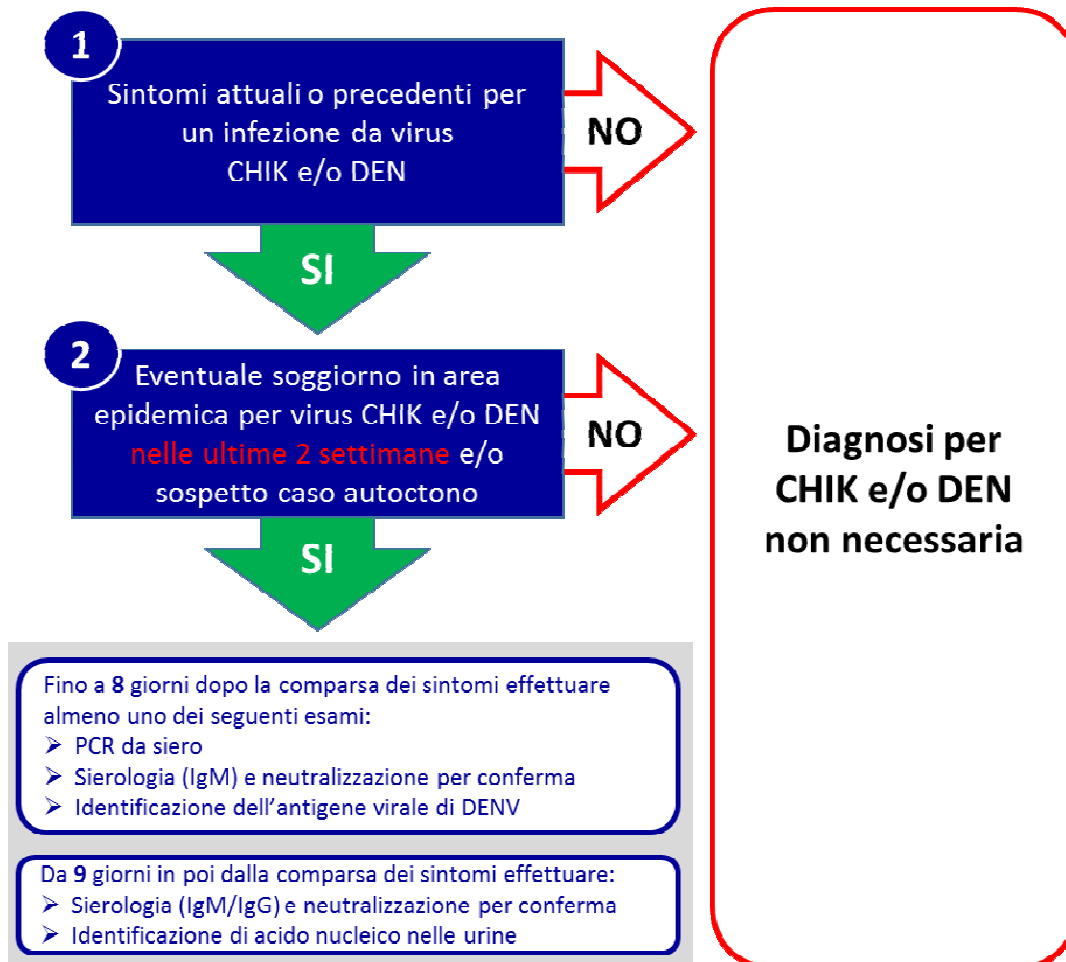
1

Sintomi attuali o precedenti per un infezione da virus CHIK e/o DEN

NO

SI

2

Eventuale soggiorno in area epidemica per virus CHIK e/o DEN nelle ultime 2 settimane e/o sospetto caso autoctono

NO

SI

Diagnosi per CHIK e/o DEN non necessaria

Fino a 8 giorni dopo la comparsa dei sintomi effettuare almeno uno dei seguenti esami:
➢ PCR da siero
➢ Sierologia (IgM) e neutralizzazione per conferma
➢ Identificazione dell'antigene virale di DENV

Da 9 giorni in poi dalla comparsa dei sintomi effettuare:
➢ Sierologia (IgM/IgG) e neutralizzazione per conferma
➢ Identificazione di acido nucleico nelle urine